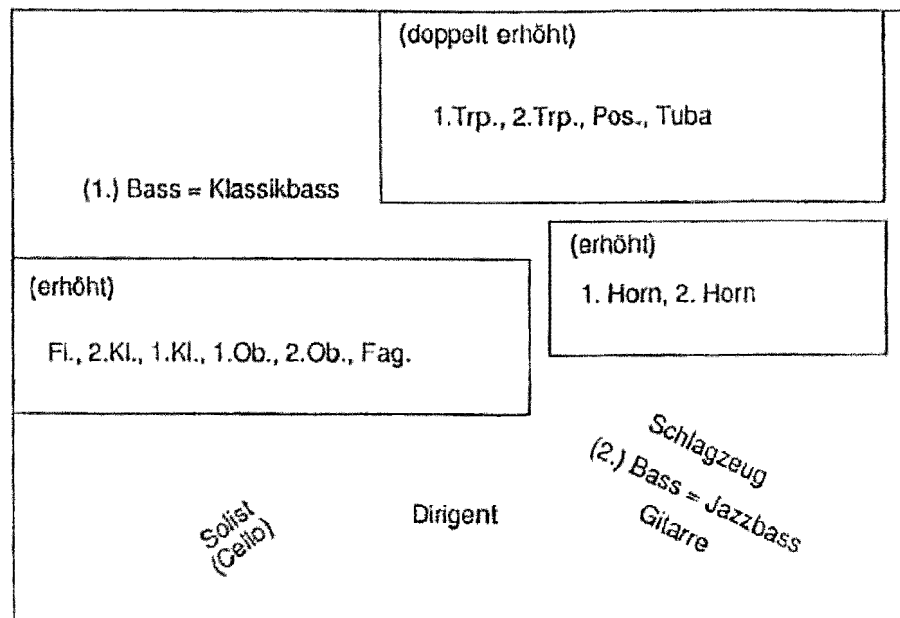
(doppelt erhöht)

1.Trp., 2.Trp., Pos., Tuba

(1.) Bass = Klassikbass

(erhöht)

1. Horn, 2. Horn

(erhöht)

Fl., 2.Kl., 1.Kl., 1.Ob., 2.Ob., Fag.

Schlagzeug

(2.) Bass = Jazzbass

Gitarre

Solist (Cello)

Dirigent